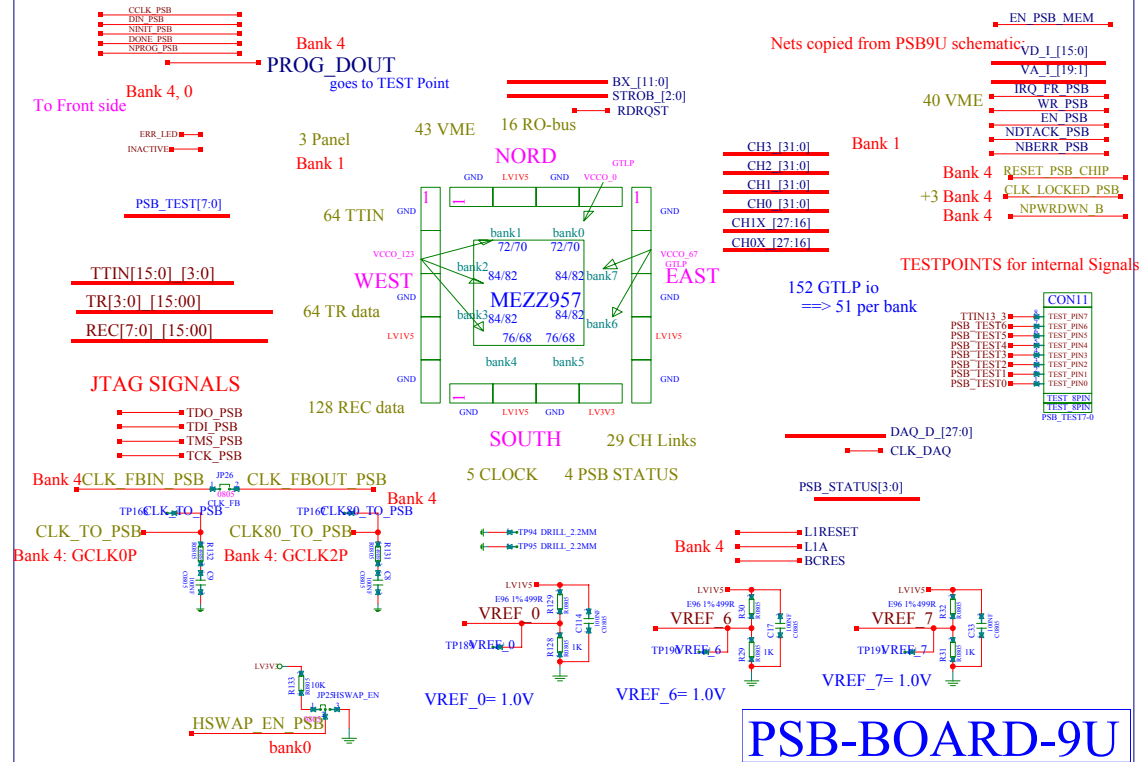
CCLK_PSB
DIN_PSB
NINIT_PSB
DONE_PSB
NPROG_PSB

Bank 4
PROG_DOUT
goes to TEST Point

Bank 4, 0

To Front side

ERR_LED
INACTIVE

3 Panel
Bank 1

43 VME
16 RO-bus

BX_[11:0]
STROB_[2:0]
RDRQST

EN_PSB_MEM
Nets copied from PSB9U schematic
VD_I_[15:0]
VA_I_[19:1]
IRQ_FR_PSB
WR_PSB
EN_PSB
NDTACK_PSB
NBERR_PSB
40 VME

Bank 1
CH3_[31:0]
CH2_[31:0]
CH1_[31:0]
CH0_[31:0]
CH1X_[27:16]
CH0X_[27:16]

Bank 4 RESET_PSB_CHIP
+3 Bank 4 CLK_LOCKED_PSB
Bank 4 NPWRDWN_B

NORD
GTLP
GND LV1V5 GND VCCO_0
PSB_TEST[7:0]
64 TTIN
GND
VCCO_123
bank1 bank0
72/70 72/70
bank2 84/82 84/82 bank7
MEZZ957
bank3 84/82 84/82 bank6
76/68 76/68
bank4 bank5
VCCO_67
GTLP
GND
WEST
EAST
LV1V5
LV1V5
GND
GND
GND LV1V5 GND LV3V3
SOUTH

TESTPOINTS for internal Signals
152 GTLP io
==> 51 per bank

TTIN[15:0]_[3:0]
TR[3:0]_[15:00]
REC[7:0]_[15:00]
64 TR data

CON11
TTIN13_3 TEST_PIN7
PSB_TEST6 TEST_PIN6
PSB_TEST5 TEST_PIN5
PSB_TEST4 TEST_PIN4
PSB_TEST3 TEST_PIN3
PSB_TEST2 TEST_PIN2
PSB_TEST1 TEST_PIN1
PSB_TEST0 TEST_PIN0
TEST_8PIN
TEST_8PIN
PSB_TEST7-0

JTAG SIGNALS
TDO_PSB
TDI_PSB
TMS_PSB
TCK_PSB
128 REC data
29 CH Links
DAQ_D_[27:0]
CLK_DAQ

Bank 4 CLK_FBIN_PSB
JP26
CLK_FBOUT_PSB
CLK_FB
5 CLOCK
4 PSB STATUS
PSB_STATUS[3:0]
Bank 4
TP16 CLK_TO_PSB
TP16 CLK80_TO_PSB
CLK_TO_PSB
CLK80_TO_PSB
Bank 4: GCLK0P
Bank 4: GCLK2P
R132 C9
R131 C8

TP94 DRILL_2.2MM
TP95 DRILL_2.2MM

Bank 4
L1RESET
L1A
BCRES

LV1V5
E96 1% 499R
R129
C114
VREF_0
TP18 VREF_0
R128
1K

LV1V5
E96 1% 499R
R30
C17
VREF_6
TP19 VREF_6
R29
1K

LV1V5
E96 1% 499R
R32
C33
VREF_7
TP19 VREF_7
R31
1K

LV3V
R133
10K
JP25 HSWAP_EN
HSWAP_EN_PSB
bank0

VREF_0= 1.0V
VREF_6= 1.0V
VREF_7= 1.0V

PSB-BOARD-9U